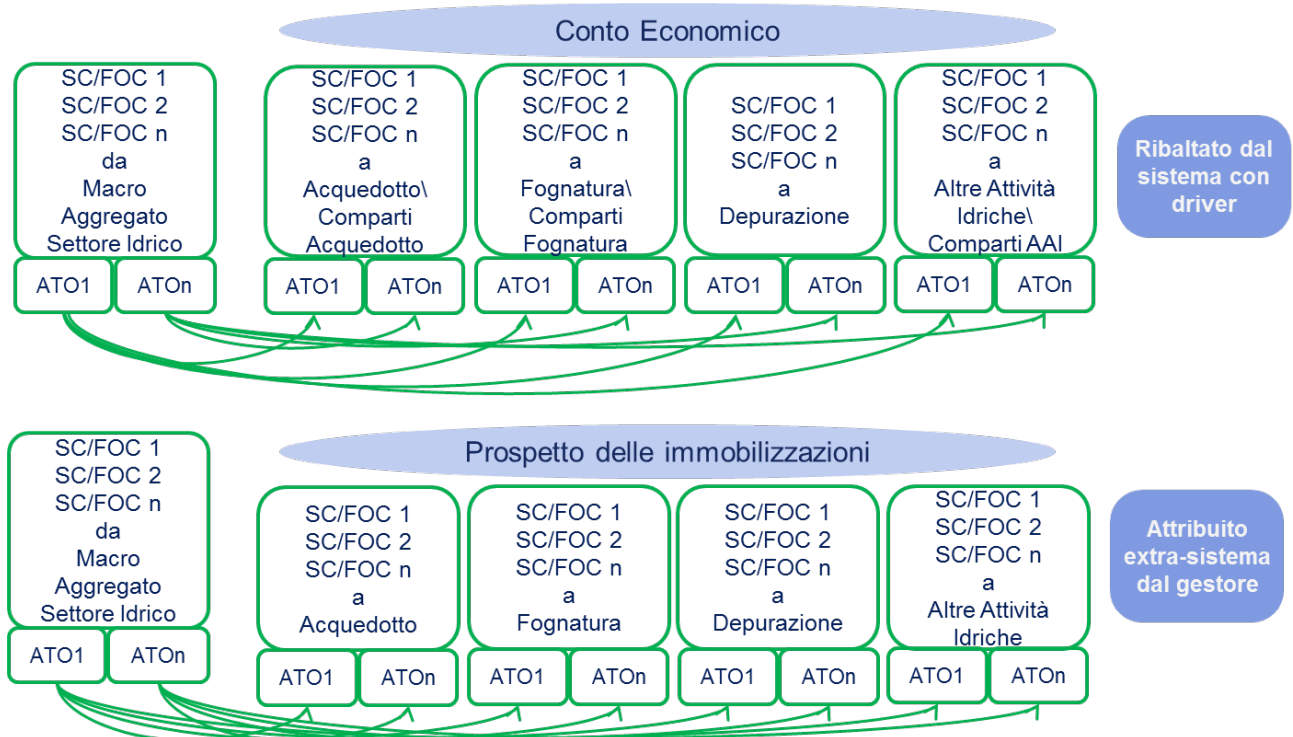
Conto Economico

SC/FOC 1
SC/FOC 2
SC/FOC n
da
Macro
Aggregato
Settore Idrico

ATO1 ATOn

SC/FOC 1
SC/FOC 2
SC/FOC n
a
Acquedotto\
Comparti
Acquedotto

ATO1 ATOn

SC/FOC 1
SC/FOC 2
SC/FOC n
a
Fognatura\
Comparti
Fognatura

ATO1 ATOn

SC/FOC 1
SC/FOC 2
SC/FOC n
a
Depurazione

ATO1 ATOn

SC/FOC 1
SC/FOC 2
SC/FOC n
a
Altre Attività
Idriche\
Comparti AAI

ATO1 ATOn

Ribaltato dal sistema con driver

Prospetto delle immobilizzazioni

SC/FOC 1
SC/FOC 2
SC/FOC n
da
Macro
Aggregato
Settore Idrico

ATO1 ATOn

SC/FOC 1
SC/FOC 2
SC/FOC n
a
Acquedotto

ATO1 ATOn

SC/FOC 1
SC/FOC 2
SC/FOC n
a
Fognatura

ATO1 ATOn

SC/FOC 1
SC/FOC 2
SC/FOC n
a
Depurazione

ATO1 ATOn

SC/FOC 1
SC/FOC 2
SC/FOC n
a
Altre Attività
Idriche

ATO1 ATOn

Attribuito extra-sistema dal gestore